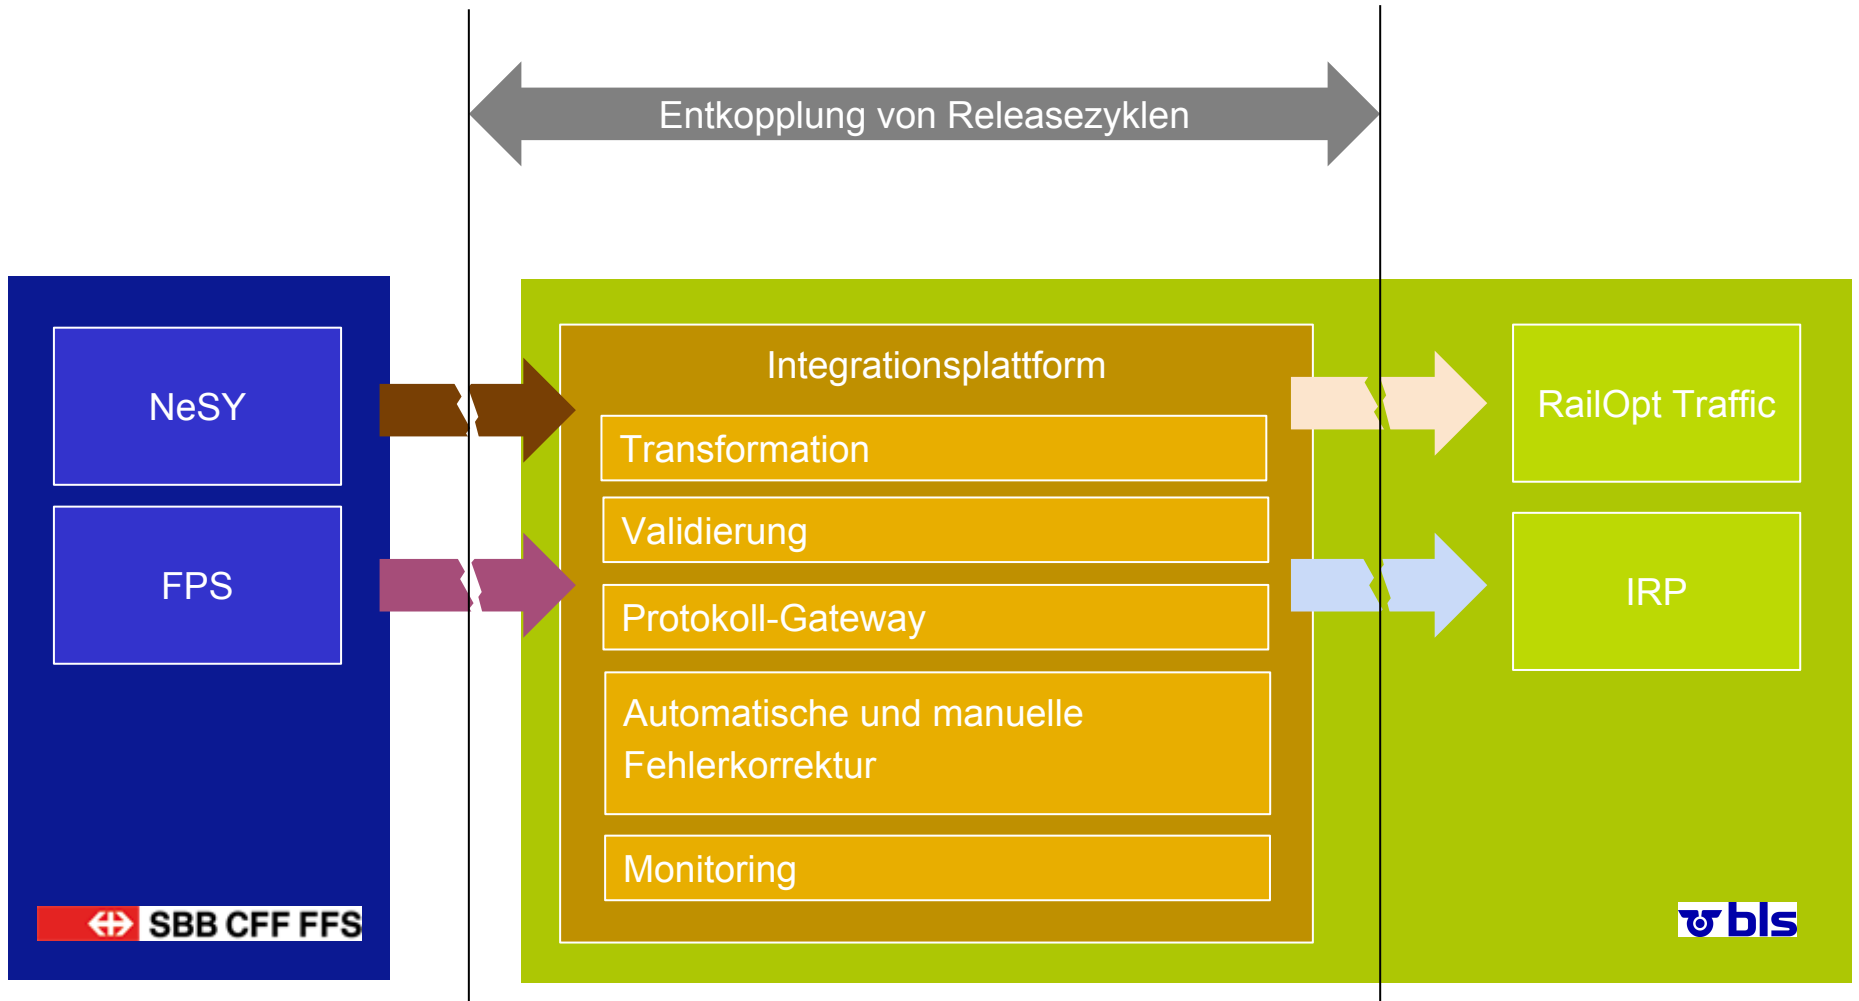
Entkopplung von Releasezyklen

NeSY

FPS

SBB CFF FFS

Integrationsplattform

Transformation

Validierung

Protokoll-Gateway

Automatische und manuelle Fehlerkorrektur

Monitoring

RailOpt Traffic

IRP

bls